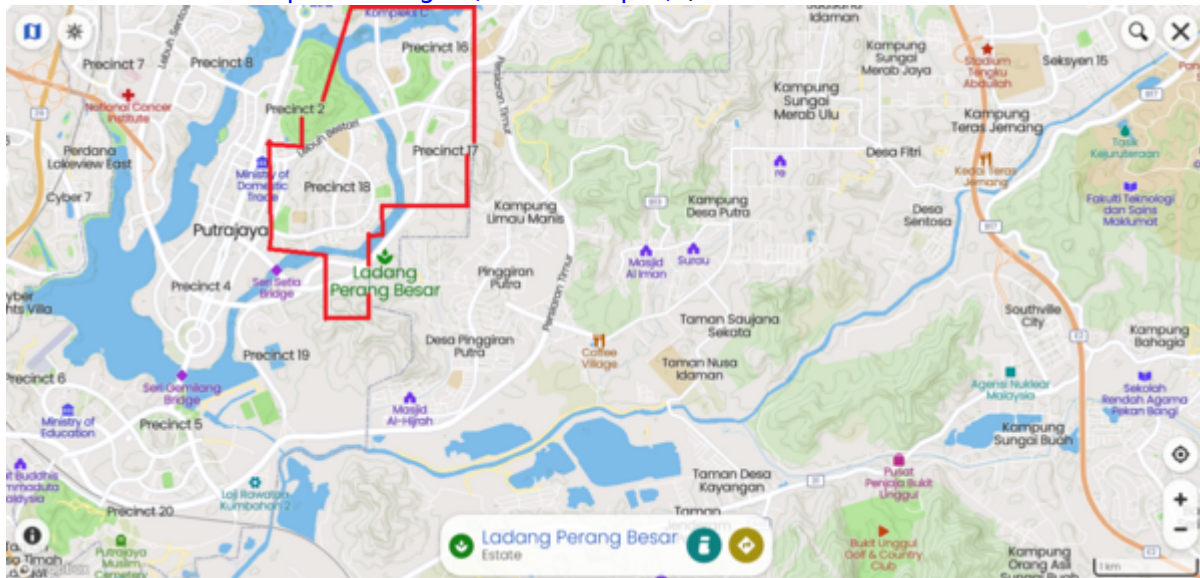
Kompleks C
Idaman
Precinct 7
Precinct 8
Precinct 16
Kampung Sungai Merab Jaya
Stadium Tengku Abdullah
Seksyen 15
National Cancer Institute
Precinct 2
Kampung Sungai Merab Ulu
Kampung Teras Jerang
Perdana Lakeview East
Lebuh Sentosa
Precinct 17
Desa Fitri
Tasik Kejuruteraan
Ministry of Domestic Trade
Precinct 18
Kedai Teras Jerang
Cyber 7
Kampung Limau Manis
Kampung Desa Putra
Desa Sentosa
Fakulti Teknologi dan Sains Maklumat
Putrajaya
Masjid Al Iman
Surau
Ladang Perang Besar
Pinggiran Putra
Seri Setia Bridge
Precinct 4
yber hts Villa
Southville City
Kampung Bahagia
Taman Saujana Sekata
Precinct 19
Desa Pinggiran Putra
Coffee Village
Taman Nusa Idaman
Precinct 6
Seri Gemilang Bridge
Agensi Nuklear Malaysia
Sekolah Rendah Agama Pekan Bangi
Ministry of Education
Precinct 5
Masjid Al-Hijrah
Kampung Sungai Buah
Taman Desa Kayangan
Pusat Penjaja Bukit Unggul
Loji Rawatan Kumbahan 2
Precinct 20
Taman
Bukit Unggul Golf & Country Club
Putrajaya Muslim Cemetery
Kampung Orang Asli Sungai Buah
Ladang Perang Besar
Estate
1 km